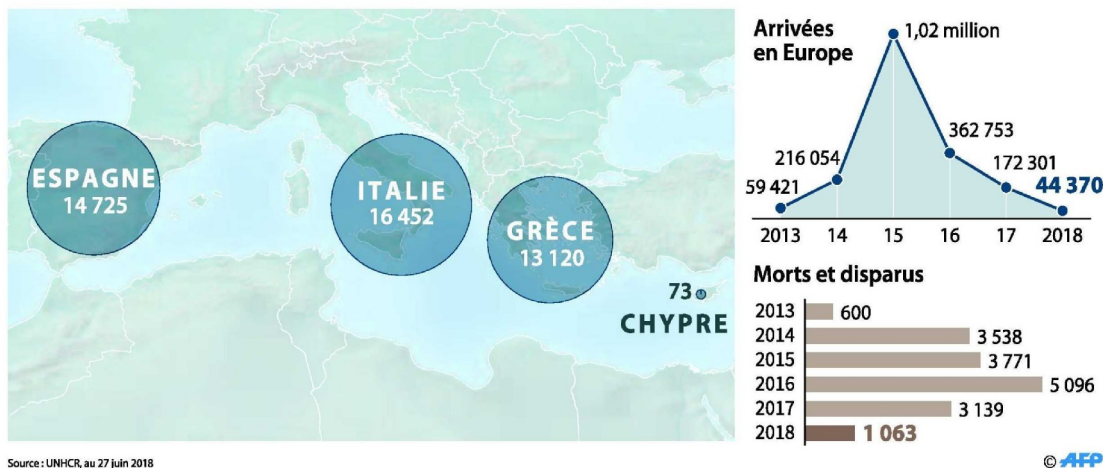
ESPAGNE
14 725

ITALIE
16 452

GRÈCE
13 120

73
CHYPRE

Arrivées en Europe

| 2013 | 14 | 15 | 16 | 17 | 2018 |
|---|---|---|---|---|---|
| 59 421 | 216 054 | 1,02 million | 362 753 | 172 301 | 44 370 |

Morts et disparus

| 2013 | 600 |
|---|---|
| 2014 | 3 538 |
| 2015 | 3 771 |
| 2016 | 5 096 |
| 2017 | 3 139 |
| 2018 | 1 063 |

Source : UNHCR, au 27 juin 2018

© AFP